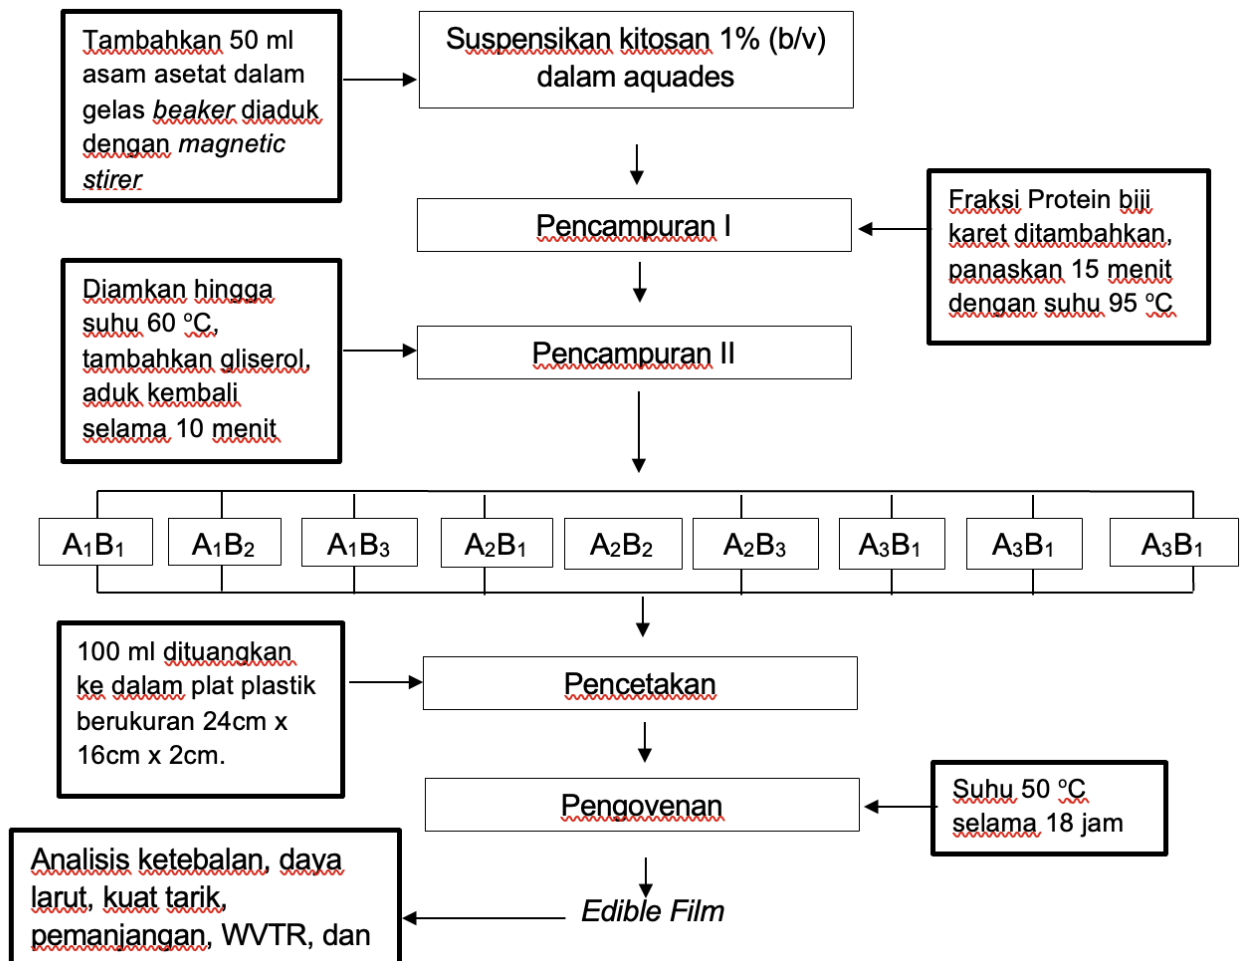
Tambahkan 50 ml asam asetat dalam gelas *beaker* diaduk dengan *magnetic stirer*

Suspensikan kitosan 1% (b/v) dalam aquades

Pencampuran I

Fraksi Protein biji karet ditambahkan, panaskan 15 menit dengan suhu 95 ºC

Diamkan hingga suhu 60 ºC, tambahkan gliserol, aduk kembali selama 10 menit

Pencampuran II

| $A_1B_1$ | $A_1B_2$ | $A_1B_3$ | $A_2B_1$ | $A_2B_2$ | $A_2B_3$ | $A_3B_1$ | $A_3B_1$ | $A_3B_1$ |
|---|---|---|---|---|---|---|---|---|

100 ml dituangkan ke dalam plat plastik berukuran 24cm x 16cm x 2cm.

Pencetakan

Pengovenan

Suhu 50 ºC selama 18 jam

*Edible Film*

Analisis ketebalan, daya larut, kuat tarik, pemanjangan, WVTR, dan